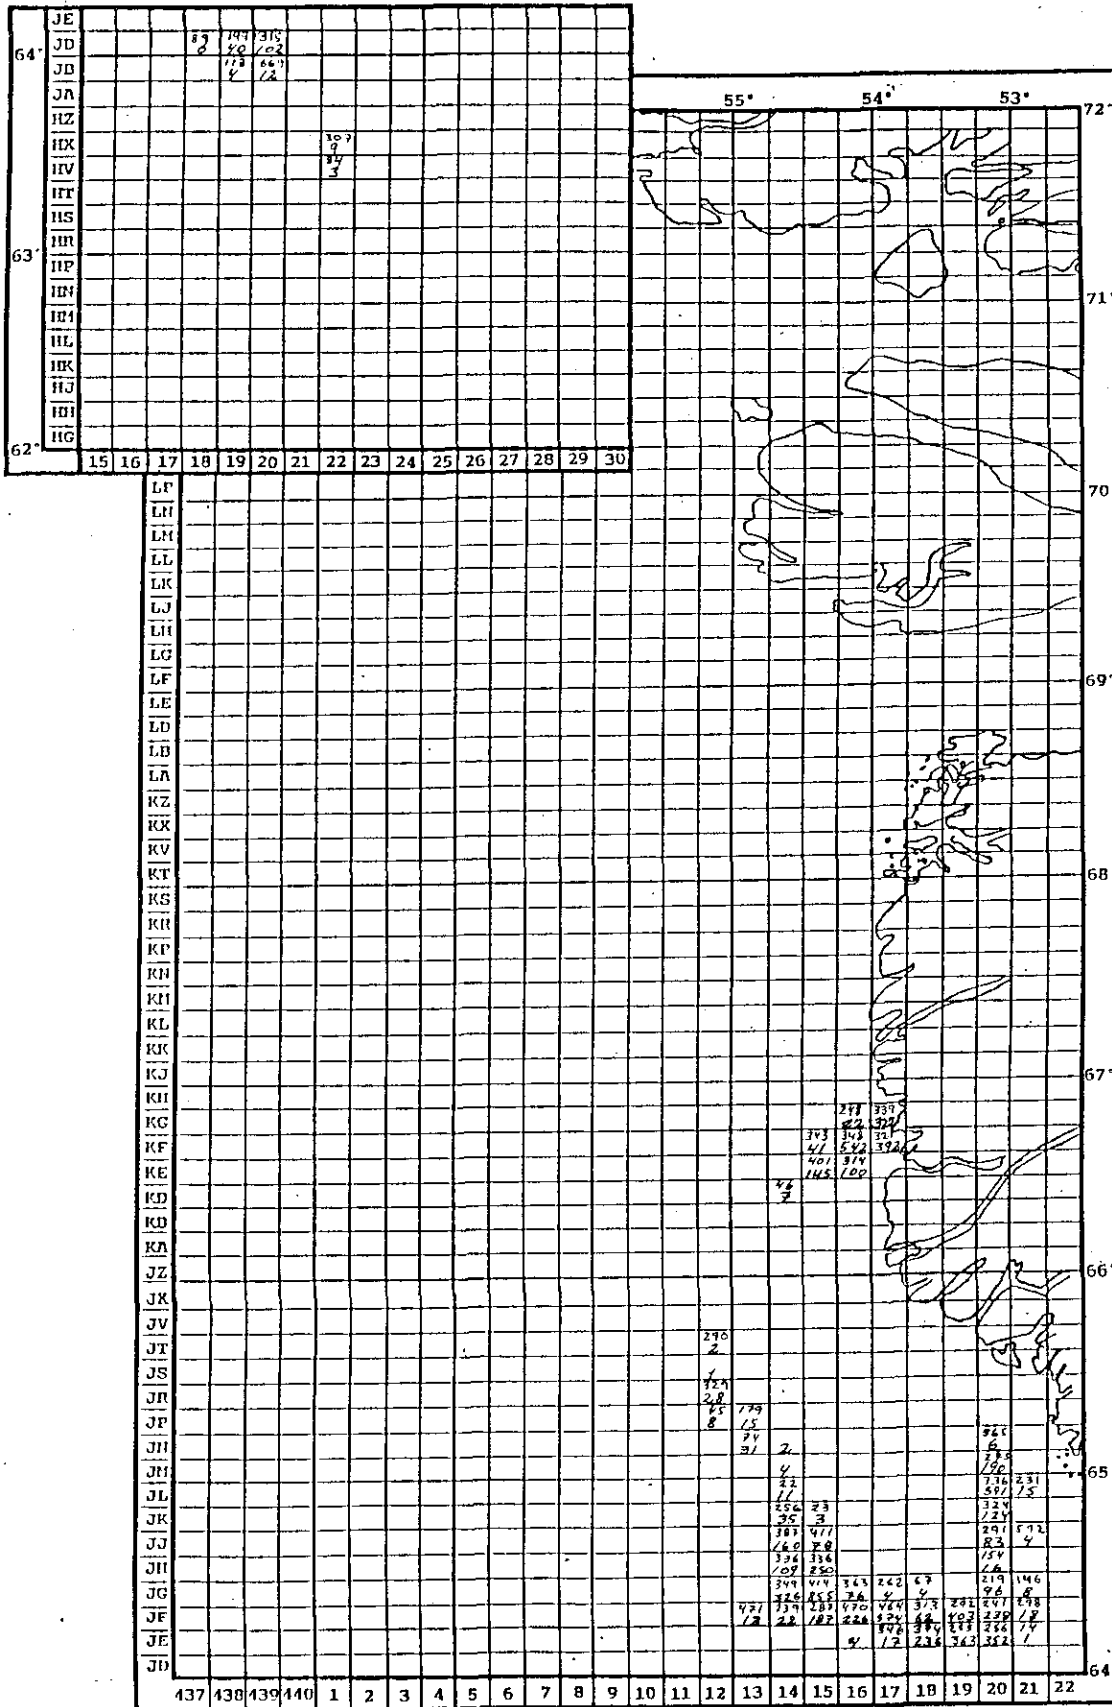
JE
64° JD
JB
JA
HZ
HX
HV
HT
HS
HR
63° HP
HN
HM
HL
HK
HJ
HH
62° HG

15 16 17 18 19 20 21 22 23 24 25 26 27 28 29 30

55° 54° 53° 72°

71°

70°

69°

68°

67°

66°

65°

64

LP
LN
LM
LL
LK
LJ
LH
LG
LF
LE
LD
LB
LA
KZ
KX
KV
KT
KS
KR
KP
KN
KM
KL
KK
KJ
KH
KG
KF
KE
KD
KD
KA
JZ
JX
JV
JT
JS
JR
JP
JN
JM
JL
JK
JJ
JH
JG
JF
JE
JD

437 438 439 440 1 2 3 4 5 6 7 8 9 10 11 12 13 14 15 16 17 18 19 20 21 22

89 8
144 40
113 4
315 102
664 12
307 9 84 3

278 82 343 542 401 145
339 322 32 392 374 100
343 41
46 7
290 2
1 329 28 45 8
179 15 74 31
2 4 22 11
256 35 387 160 336 109 349 326 339 22
23 3 417 78 336 250 414 855 283 187
363 36 470 226 4
242 4 464 574 346 12
67 4 313 62 384 236
282 403 273 363
365 6 285 190 736 591 324 124 291 83 154 16 219 96 247 238 256 352
231 15 592 4 146 8 298 18 74 1
471 12